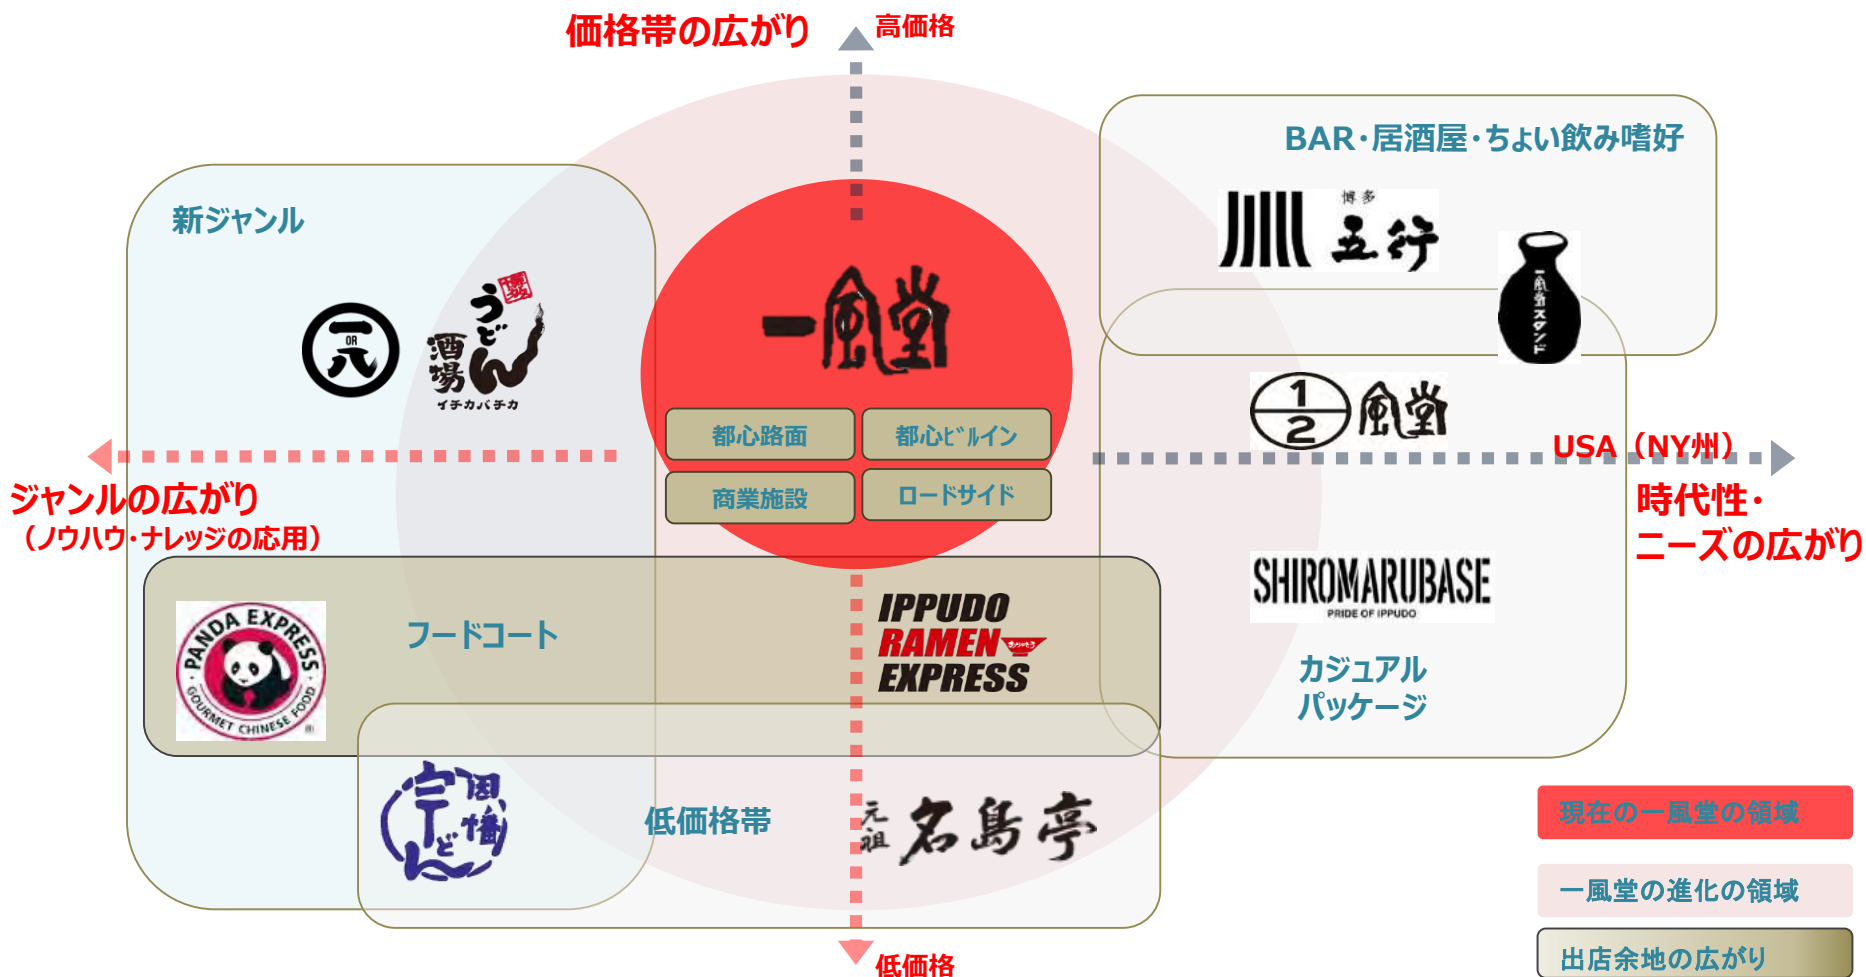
価格帯の広がり

高価格

BAR・居酒屋・ちょい飲み嗜好

新ジャンル

博多 五行

一風堂スタンド

うどん酒場 イチカバチカ

一風堂

都心路面

都心ビルイン

商業施設

ロードサイド

½ 風堂

USA（NY州）

ジャンルの広がり
（ノウハウ・ナレッジの応用）

時代性・
ニーズの広がり

SHIROMARUBASE
PRIDE OF IPPUDO

PANDA EXPRESS GOURMET CHINESE FOOD

フードコート

IPPUDO RAMEN EXPRESS

カジュアル
パッケージ

因幡うどん

低価格帯

元祖 名島亭

現在の一風堂の領域

一風堂の進化の領域

出店余地の広がり

低価格